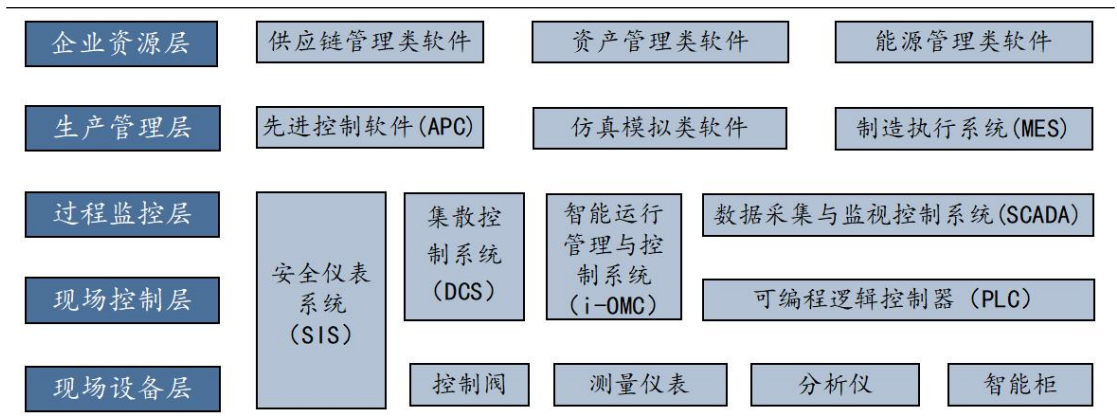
企业资源层

供应链管理类软件

资产管理类软件

能源管理类软件

生产管理层

先进控制软件(APC)

仿真模拟类软件

制造执行系统(MES)

过程监控层

安全仪表系统 (SIS)

集散控制系统 (DCS)

智能运行管理与控制系统 (i-OMC)

数据采集与监视控制系统(SCADA)

现场控制层

可编程逻辑控制器 (PLC)

现场设备层

控制阀

测量仪表

分析仪

智能柜